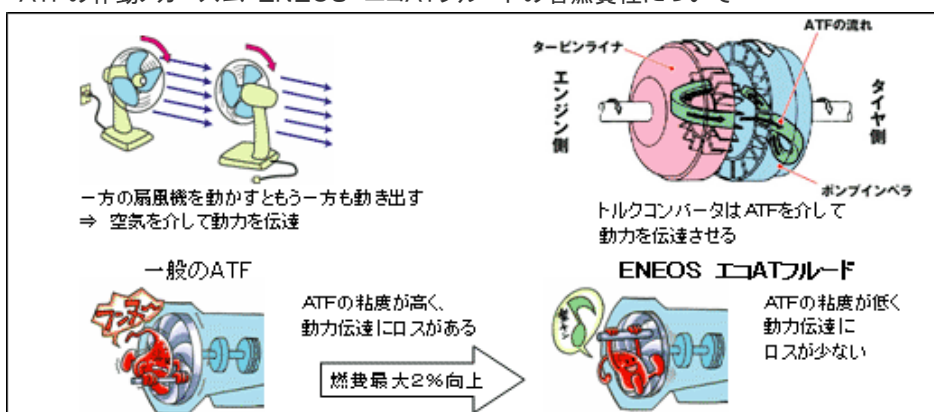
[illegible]

タービンライナ
ATFの流れ
エンジン側
タイヤ側
ポンプインペラ

一方の扇風機を動かすともう一方も動き出す
⇒ 空気を介して動力を伝達

トルクコンバータはATFを介して動力を伝達させる

一般のATF
ATFの粘度が高く、動力伝達にロスがある

ENEOS エコATフルード
ATFの粘度が低く動力伝達にロスが少ない

燃費最大2%向上